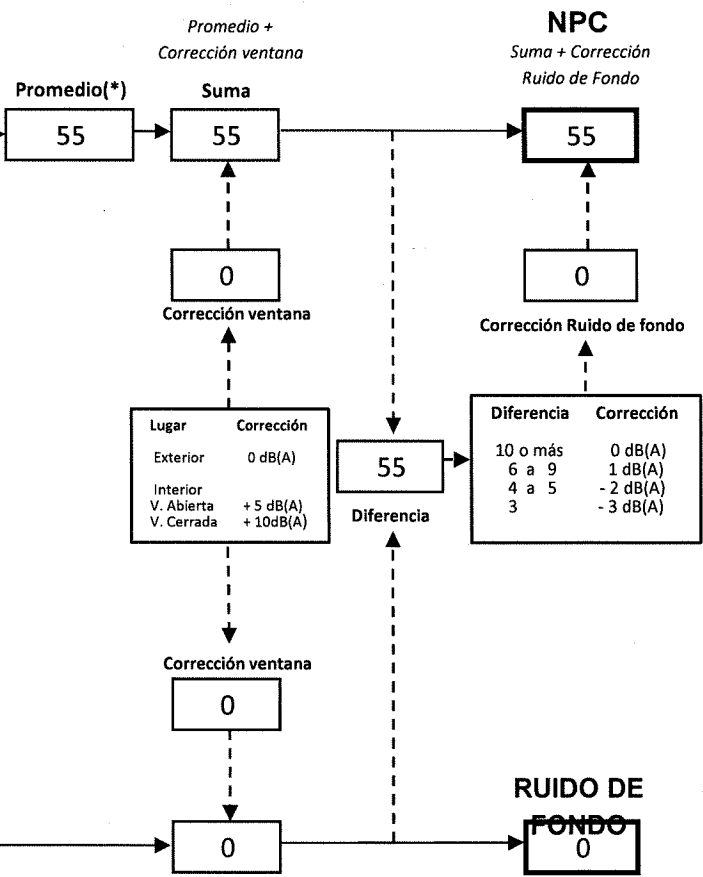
Promedio +
Corrección ventana

NPC
Suma + Corrección
Ruido de Fondo

Promedio(*)
55

Suma
55

55

0
Corrección ventana

0
Corrección Ruido de fondo

| Lugar | Corrección |
|---|---|
| Exterior | 0 dB(A) |
| Interior | |
| V. Abierta | + 5 dB(A) |
| V. Cerrada | + 10dB(A) |

55
Diferencia

| Diferencia | Corrección |
|---|---|
| 10 o más | 0 dB(A) |
| 6 a 9 | 1 dB(A) |
| 4 a 5 | - 2 dB(A) |
| 3 | - 3 dB(A) |

Corrección ventana
0

0

RUIDO DE
FONDO
0